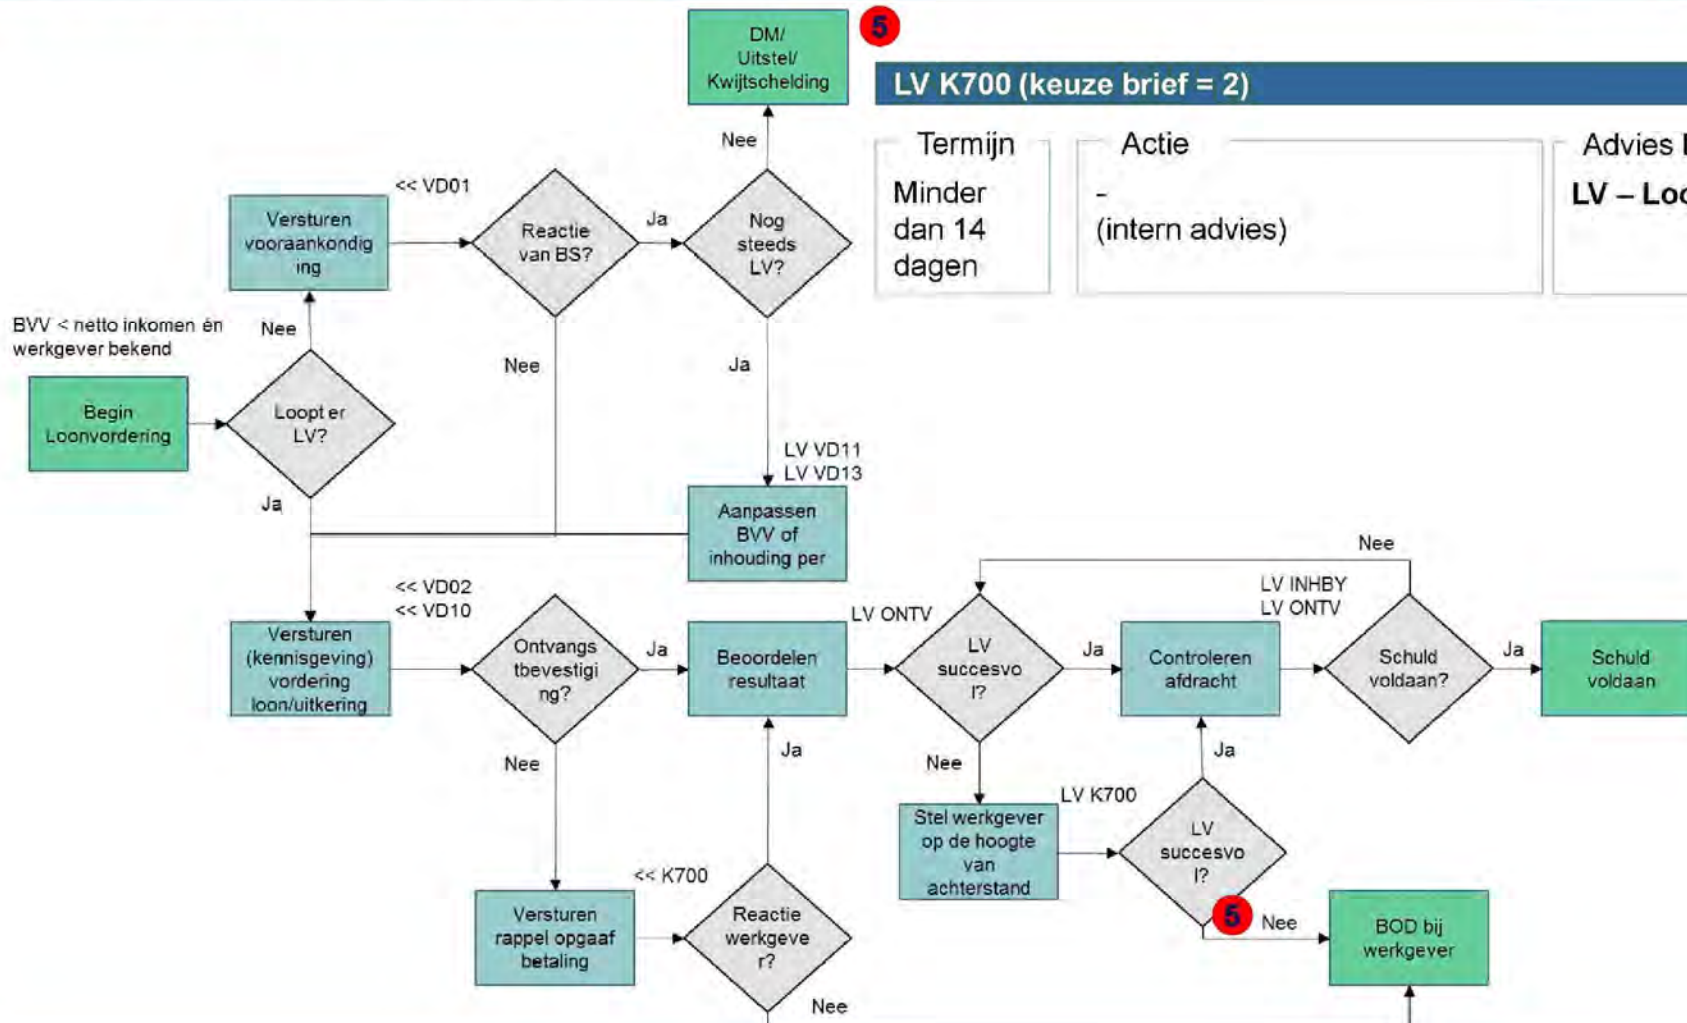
DM/ Uitstel/ Kwijtschelding

5

LV K700 (keuze brief = 2)

| Termijn | Actie | Advies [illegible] |
|---|---|---|
| Minder dan 14 dagen | - (intern advies) | LV – Lo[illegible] |

Nee

<< VD01

Versturen vooraankondiging

Reactie van BS?

Ja

Nog steeds LV?

BVV < netto inkomen én werkgever bekend

Nee

Nee

Ja

Begin Loonvordering

Loopt er LV?

LV VD11
LV VD13

Ja

Aanpassen BVV of inhouding per

Nee

<< VD02
<< VD10

LV INHBY
LV ONTV

Versturen (kennisgeving) vordering loon/uitkering

Ontvangstbevestiging?

Ja

Beoordelen resultaat

LV ONTV

LV succesvol?

Ja

Controleren afdracht

Schuld voldaan?

Ja

Schuld voldaan

Nee

Ja

Nee

Ja

LV K700

Stel werkgever op de hoogte van achterstand

LV succesvol?

<< K700

Versturen rappel opgaaf betaling

Reactie werkgever?

5

Nee

BOD bij werkgever

Nee